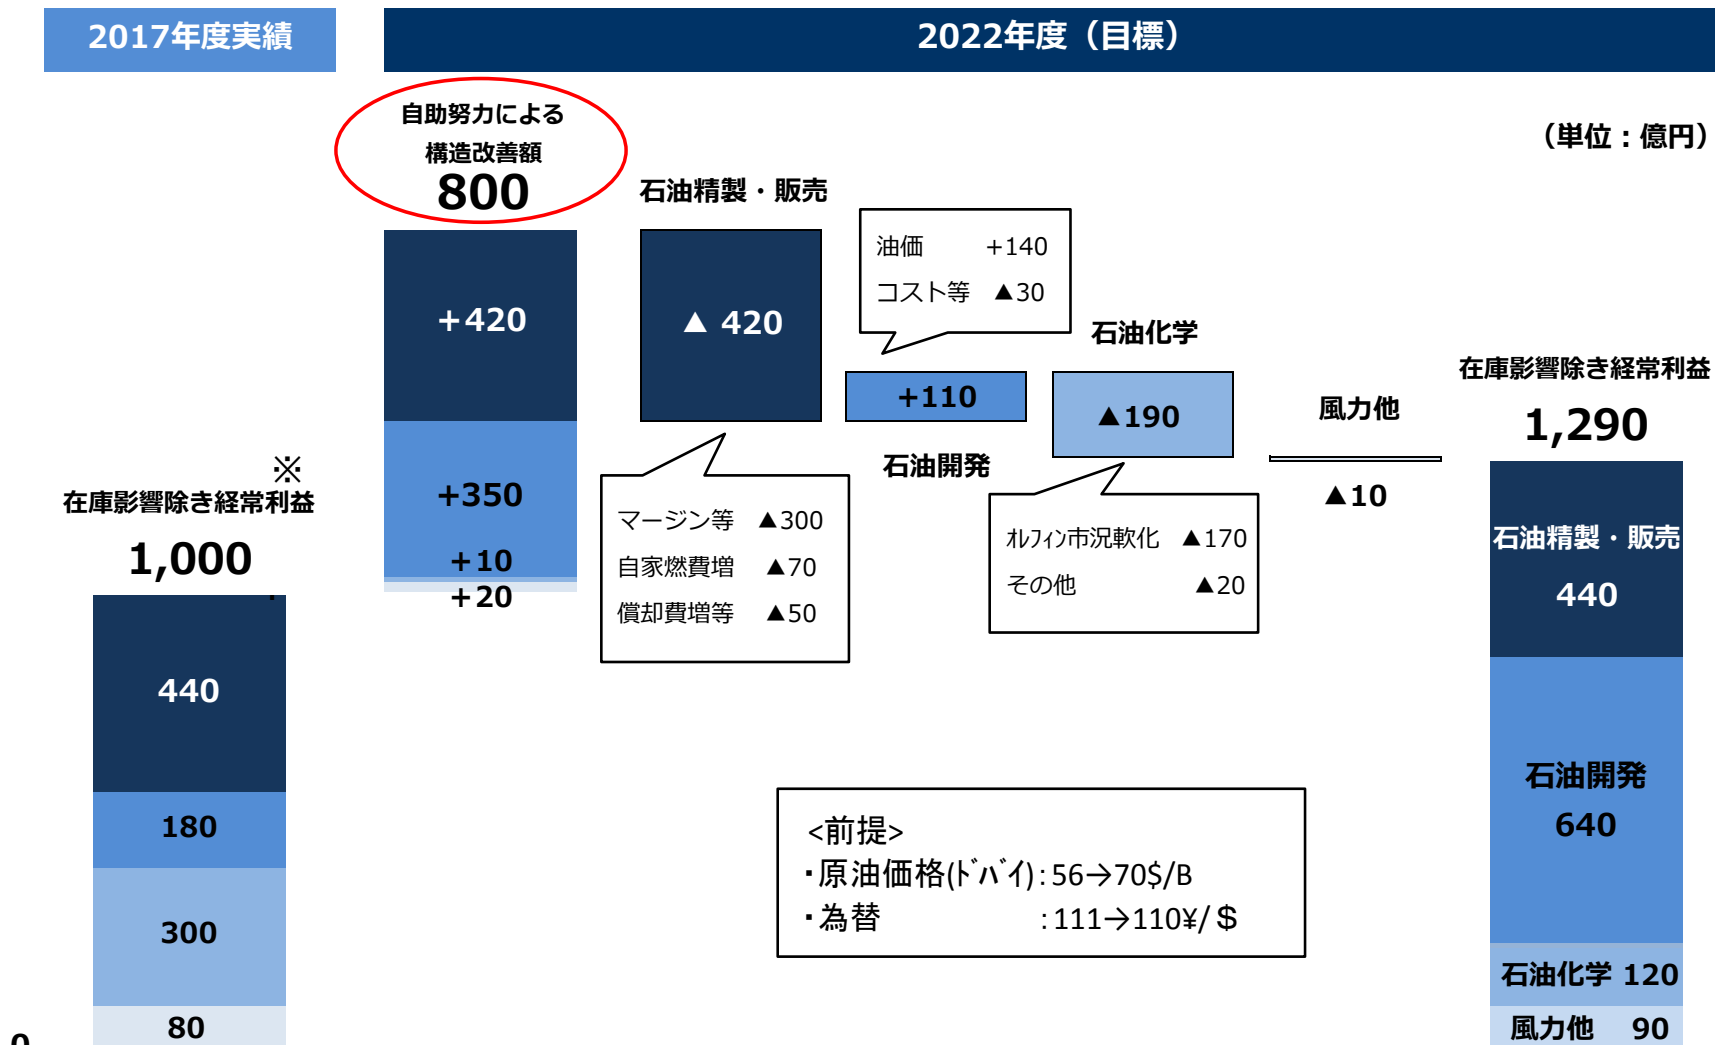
2017年度実績

2022年度（目標）

自助努力による
構造改善額
800

（単位：億円）

※
在庫影響除き経常利益
1,000

440
180
300
80

0

+420
+350
+10
+20

石油精製・販売
▲ 420

マージン等 ▲300
自家燃費増 ▲70
償却費増等 ▲50

油価 +140
コスト等 ▲30

+110
石油開発

石油化学
▲190

ｵﾚﾌｨﾝ市況軟化 ▲170
その他 ▲20

風力他
▲10

在庫影響除き経常利益
1,290

石油精製・販売
440
石油開発
640
石油化学 120
風力他 90

<前提>
・原油価格(ﾄﾞﾊﾞｲ)：56→70$/B
・為替 ：111→110¥/＄